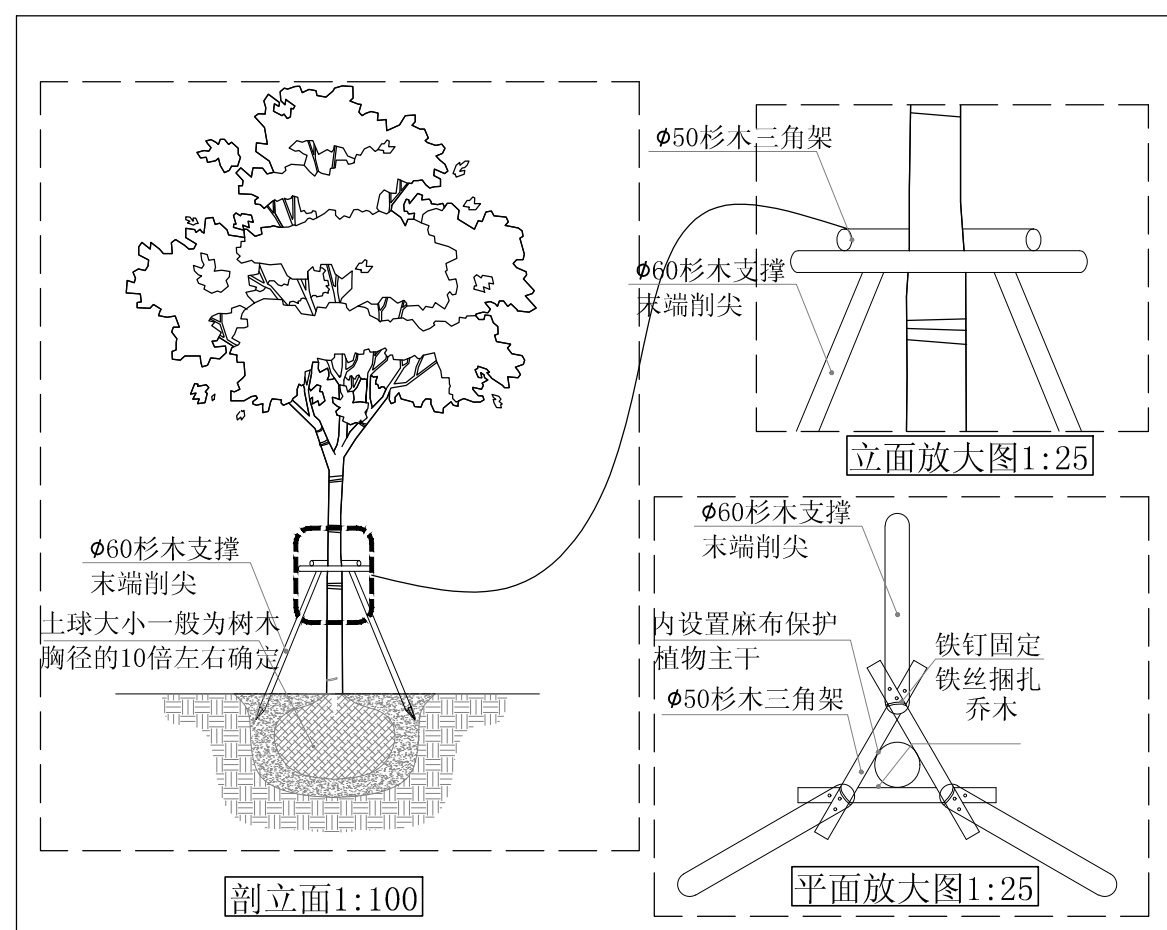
$\phi$60杉木支撑
末端削尖
土球大小一般为树木胸径的10倍左右确定

剖立面1:100

$\phi$50杉木三角架
$\phi$60杉木支撑
末端削尖

立面放大图1:25

$\phi$60杉木支撑
末端削尖
内设置麻布保护
植物主干
铁钉固定
铁丝捆扎
乔木
$\phi$50杉木三角架

平面放大图1:25